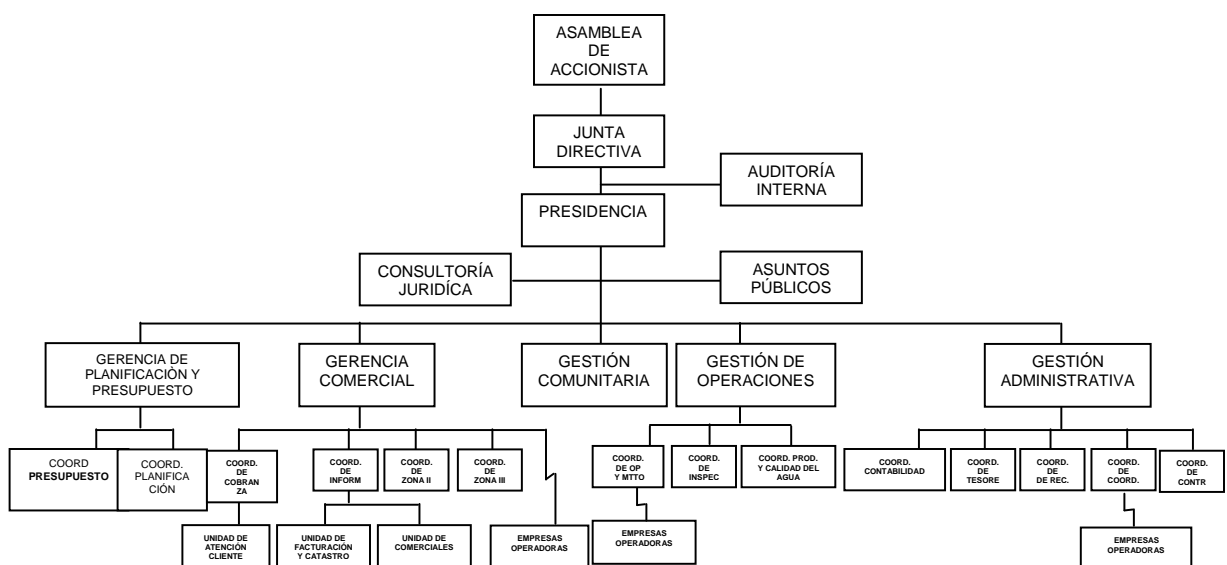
ASAMBLEA DE ACCIONISTA

JUNTA DIRECTIVA

AUDITORÍA INTERNA

PRESIDENCIA

CONSULTORÍA JURIDÍCA

ASUNTOS PÚBLICOS

GERENCIA DE PLANIFICACIÒN Y PRESUPUESTO

GERENCIA COMERCIAL

GESTIÓN COMUNITARIA

GESTIÓN DE OPERACIONES

GESTIÓN ADMINISTRATIVA

COORD PRESUPUESTO

COORD. PLANIFICA CIÓN

COORD. DE COBRAN ZA

COORD. DE INFORM

COORD. DE ZONA II

COORD. DE ZONA III

COORD. DE OP Y MTTO

COORD. DE INSPEC

COORD. PROD. Y CALIDAD DEL AGUA

COORD. CONTABILIDAD

COORD. DE TESORE

COORD. DE DE REC.

COORD. DE COORD.

COORD. DE CONTR

UNIDAD DE ATENCIÓN CLIENTE

UNIDAD DE FACTURACIÓN Y CATASTRO

UNIDAD DE COMERCIALES

EMPRESAS OPERADORAS

EMPRESAS OPERADORAS

EMPRESAS OPERADORAS